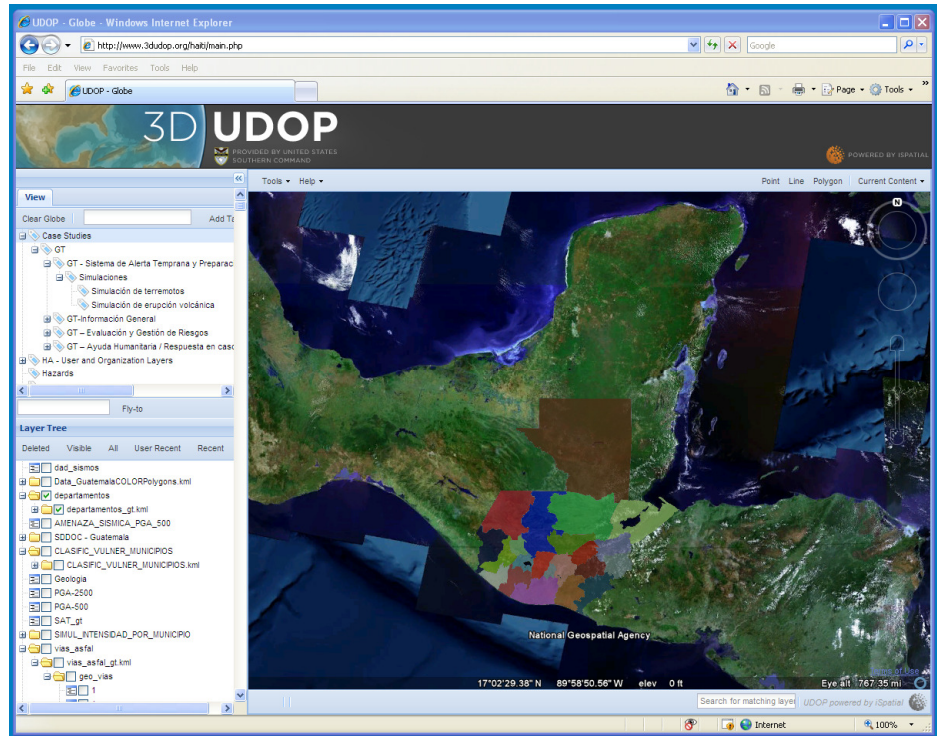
UDOP - Globe - Windows Internet Explorer

http://www.3dudop.org/haiti/main.php

Google

File Edit View Favorites Tools Help

UDOP - Globe

Page Tools

3D UDOP

PROVIDED BY UNITED STATES SOUTHERN COMMAND

POWERED BY ISPATIAL

View

Clear Globe

Add Ta

Case Studies

GT

GT - Sistema de Alerta Temprana y Preparac

Simulaciones

Simulación de terremotos

Simulación de erupción volcánica

GT-Información General

GT – Evaluación y Gestión de Riesgos

GT – Ayuda Humanitaria / Respuesta en casc

HA - User and Organization Layers

Hazards

Fly-to

Layer Tree

Deleted Visible All User Recent Recent

dad_sismos

Data_GuatemalaCOLORPolygons.kml

departamentos

departamentos_gt.kml

AMENAZA_SISMICA_PGA_500

SDDOC - Guatemala

CLASIFIC_VULNER_MUNICIPIOS

CLASIFIC_VULNER_MUNICIPIOS.kml

Geologia

PGA-2500

PGA-500

SAT_gt

SIMUL_INTENSIDAD_POR_MUNICIPIO

vias_asfal

vias_asfal_gt.kml

geo_vias

1

Tools Help

Point Line Polygon Current Content

N

National Geospatial Agency

17°02'29.38" N 89°58'50.56" W elev 0 ft

Eye alt 767.35 mi

Search for matching layer

UDOP powered by iSpatial

Internet

100%